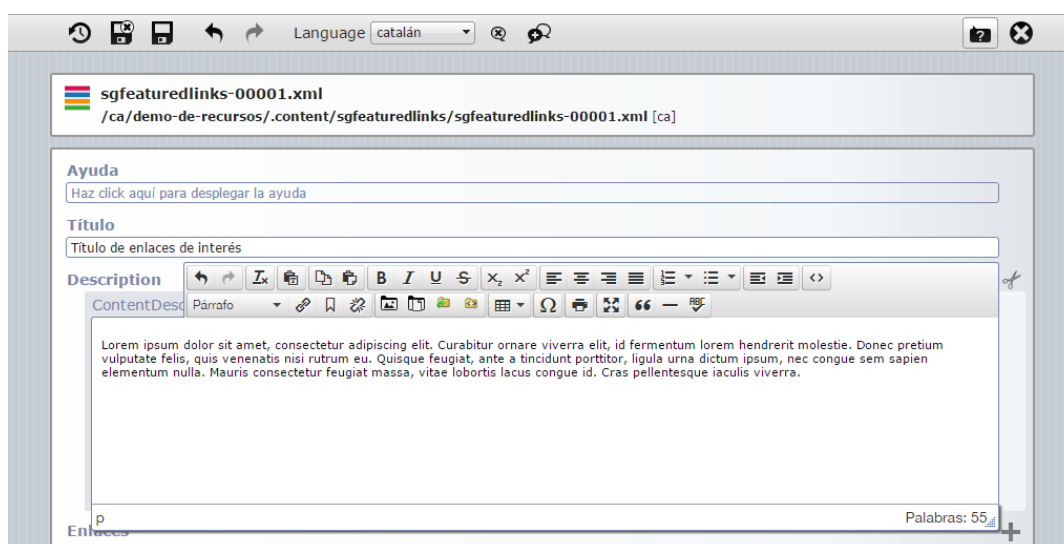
Language catalán

sgfeaturedlinks-00001.xml
/ca/demo-de-recursos/.content/sgfeaturedlinks/sgfeaturedlinks-00001.xml [ca]

Ayuda
Haz click aquí para desplegar la ayuda

Título
Título de enlaces de interés

Description

ContentDesc

Párrafo

Lorem ipsum dolor sit amet, consectetur adipiscing elit. Curabitur ornare viverra elit, id fermentum lorem hendrerit molestie. Donec pretium vulputate felis, quis venenatis nisi rutrum eu. Quisque feugiat, ante a tincidunt porttitor, ligula urna dictum ipsum, nec congue sem sapien elementum nulla. Mauris consectetur feugiat massa, vitae lobortis lacus congue id. Cras pellentesque iaculis viverra.

p

Palabras: 55

Enlaces